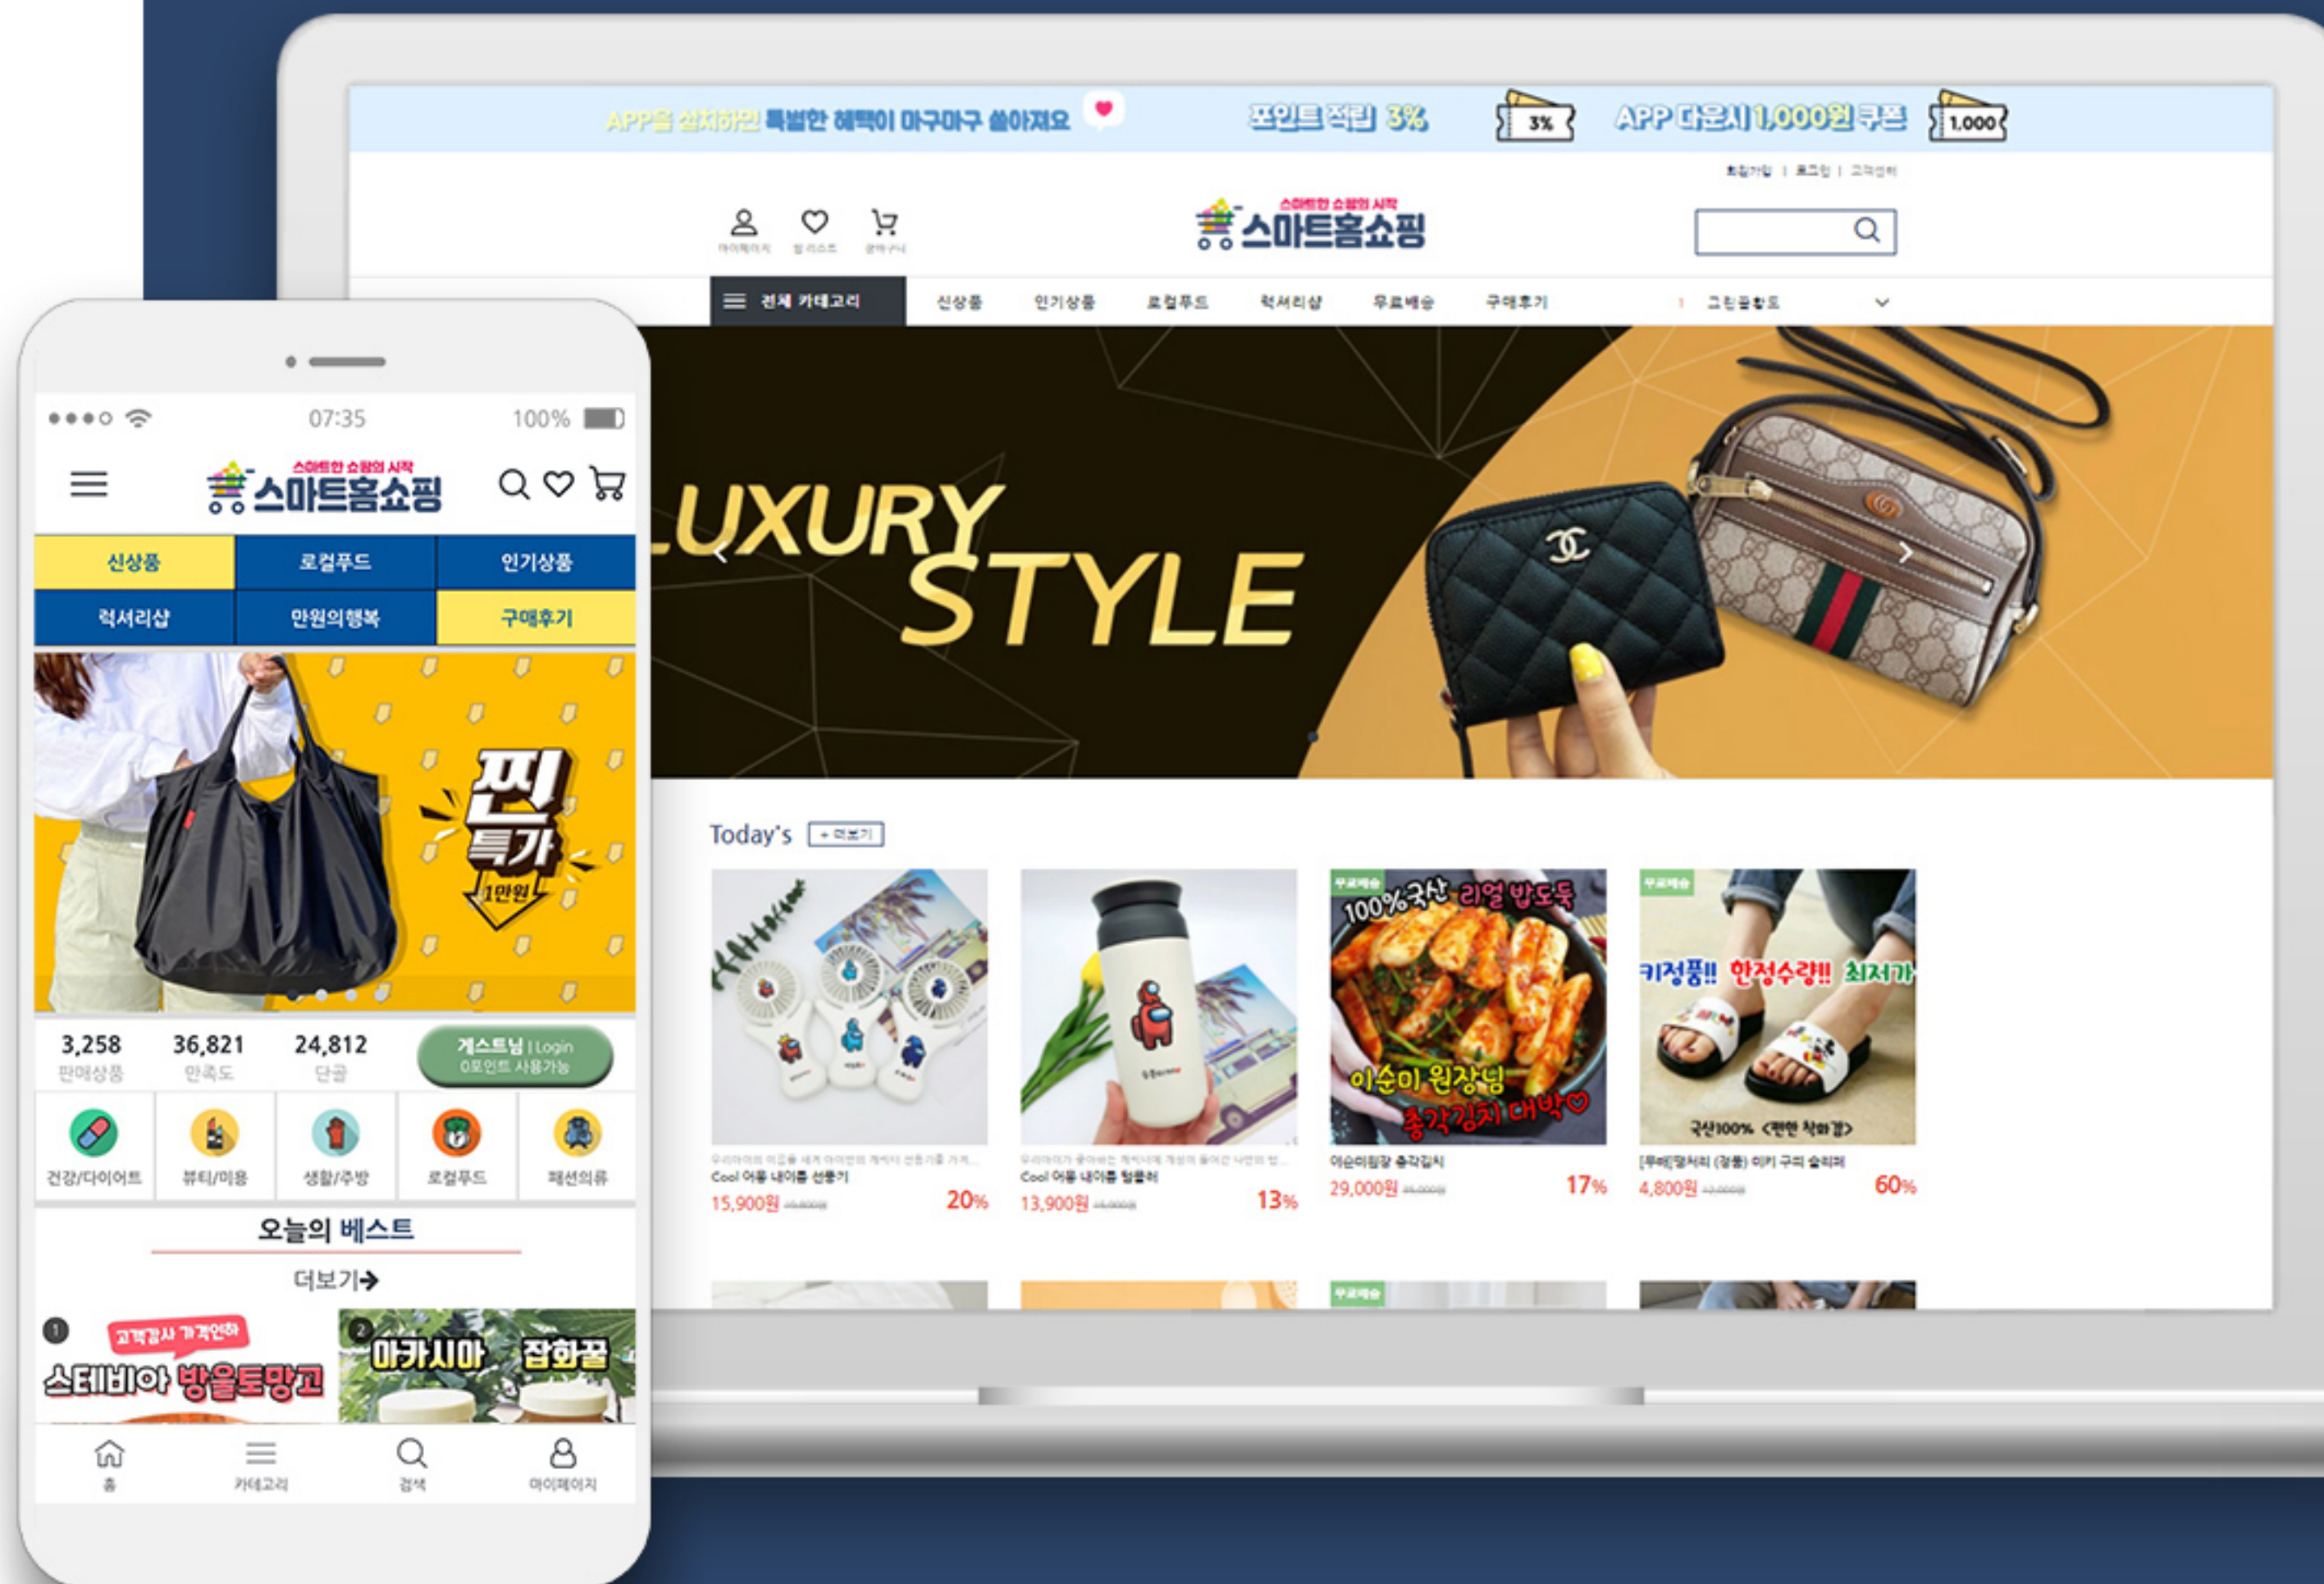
APP을 설치하면 특별한 혜택이 마구마구 쏟아져요 포인트 적립 3% 3% APP 다운시 1,000원 쿠폰 1,000

회원가입 | 로그인 | 고객센터

마이페이지 위시리스트 장바구니

스마트한 쇼핑의 시작 스마트홈쇼핑

전체 카테고리 신상품 인기상품 로컬푸드 럭셔리샵 무료배송 구매후기 그린플랫도

LUXURY STYLE

Today's + 더보기

100%국산 리얼 밥도둑 이순미 원장님 총각김치 대박

키정품!! 한정수량!! 최저가 국산100% <편한 착화감>

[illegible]
Cool 여름 내아름 선풍기
15,900원 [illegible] 20%

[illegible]
Cool 여름 내아름 텀블러
13,900원 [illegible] 13%

이순미원장 총각김치
29,000원 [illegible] 17%

[무배]발씨리 (정품) 미키 구찌 슬리퍼
4,800원 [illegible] 60%

07:35 100%

스마트한 쇼핑의 시작 스마트홈쇼핑

신상품 로컬푸드 인기상품
럭셔리샵 만원의행복 구매후기

찐 특가 1만원

3,258 판매상품 36,821 만족도 24,812 단골
게스트님 | Login 0포인트 사용가능

건강/다이어트 뷰티/미용 생활/주방 로컬푸드 패션의류

오늘의 베스트
더보기

1 고객감사 가격인하 스테비아 방울토망고
2 아카시아 잡화꿀

홈 카테고리 검색 마이페이지